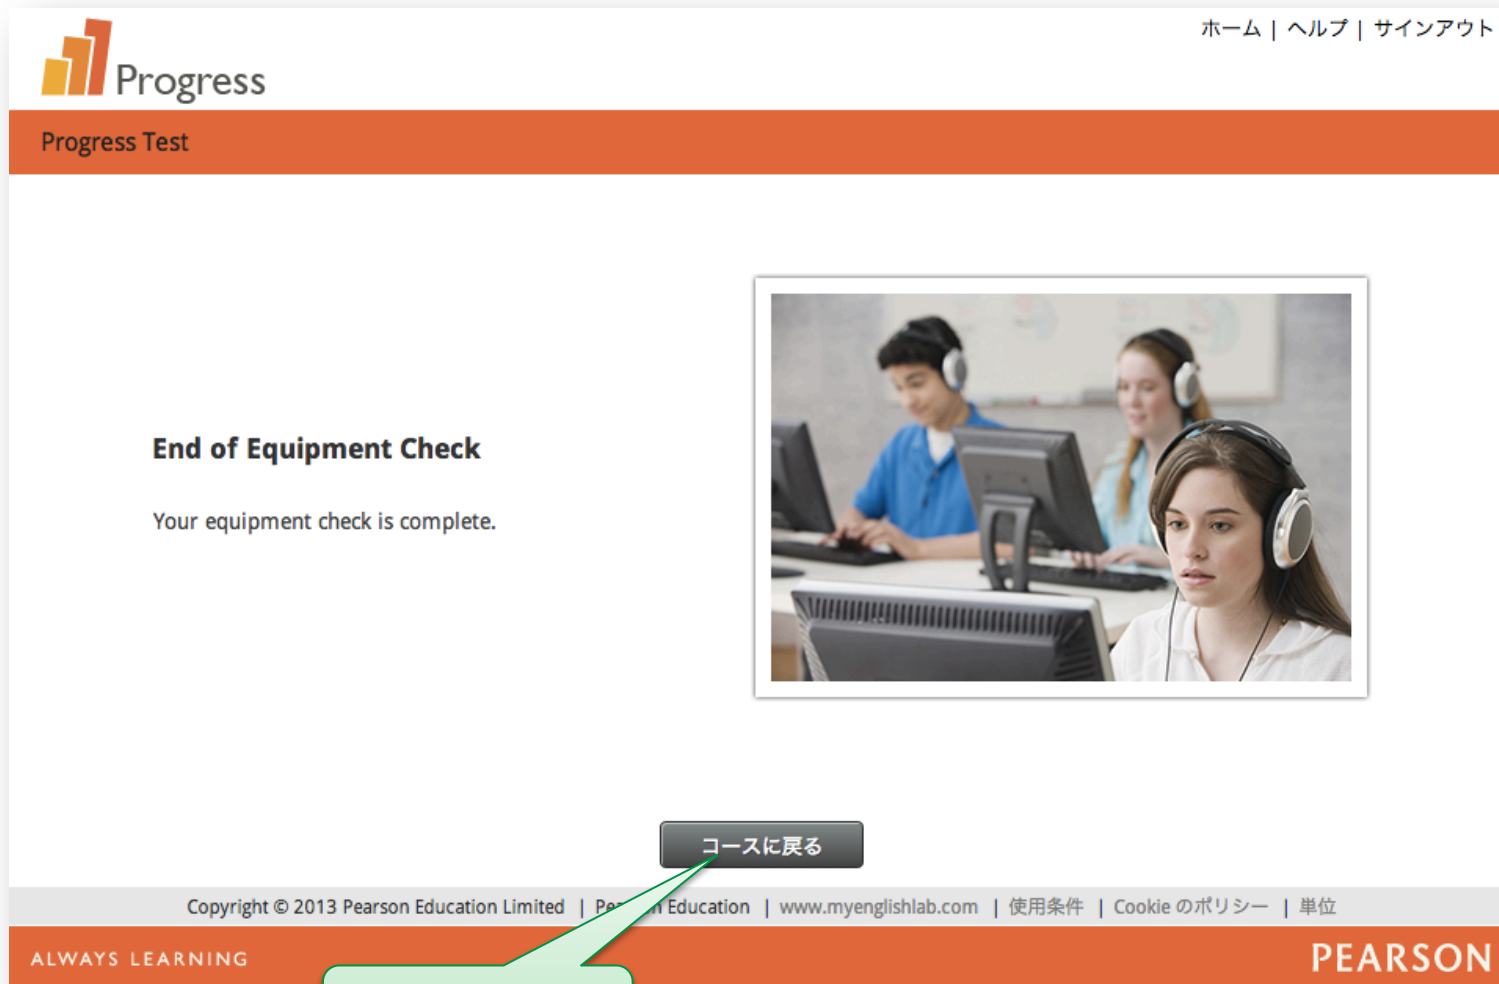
ホーム | ヘルプ | サインアウト

Progress

Progress Test

End of Equipment Check

Your equipment check is complete.

コースに戻る

Copyright © 2013 Pearson Education Limited | Pe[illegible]n Education | www.myenglishlab.com | 使用条件 | Cookie のポリシー | 単位

ALWAYS LEARNING

PEARSON